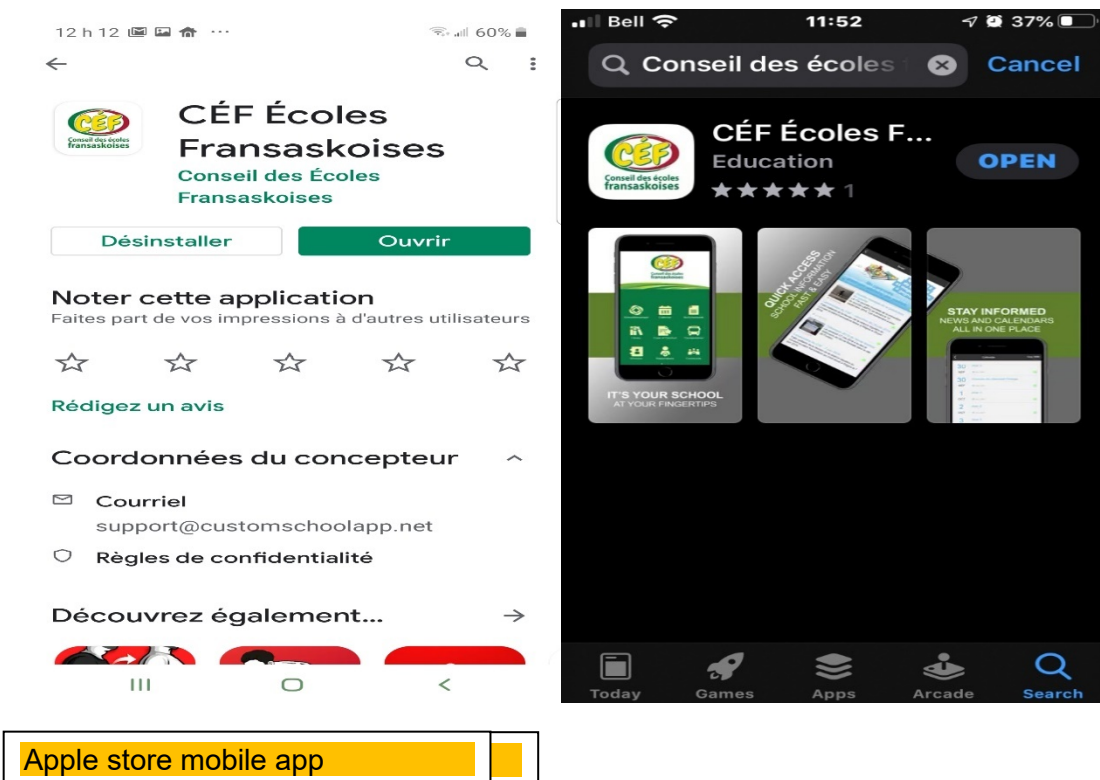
12 h 12 ··· 60%

CÉF Conseil des écoles fransaskoises

CÉF Écoles Fransaskoises
Conseil des Écoles Fransaskoises

Désinstaller | Ouvrir

Noter cette application
Faites part de vos impressions à d'autres utilisateurs

☆ ☆ ☆ ☆ ☆

Rédigez un avis

Coordonnées du concepteur

Courriel
support@customschoolapp.net

Règles de confidentialité

Découvrez également... →

Bell 11:52 37%

Conseil des écoles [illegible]

Cancel

CÉF Conseil des écoles fransaskoises

CÉF Écoles F...
Education
OPEN
★★★★★ 1

IT'S YOUR SCHOOL AT YOUR FINGERTIPS

QUICK ACCESS SCHOOL INFORMATION FAST & EASY

STAY INFORMED NEWS AND CALENDARS ALL IN ONE PLACE

Today Games Apps Arcade Search

Apple store mobile app